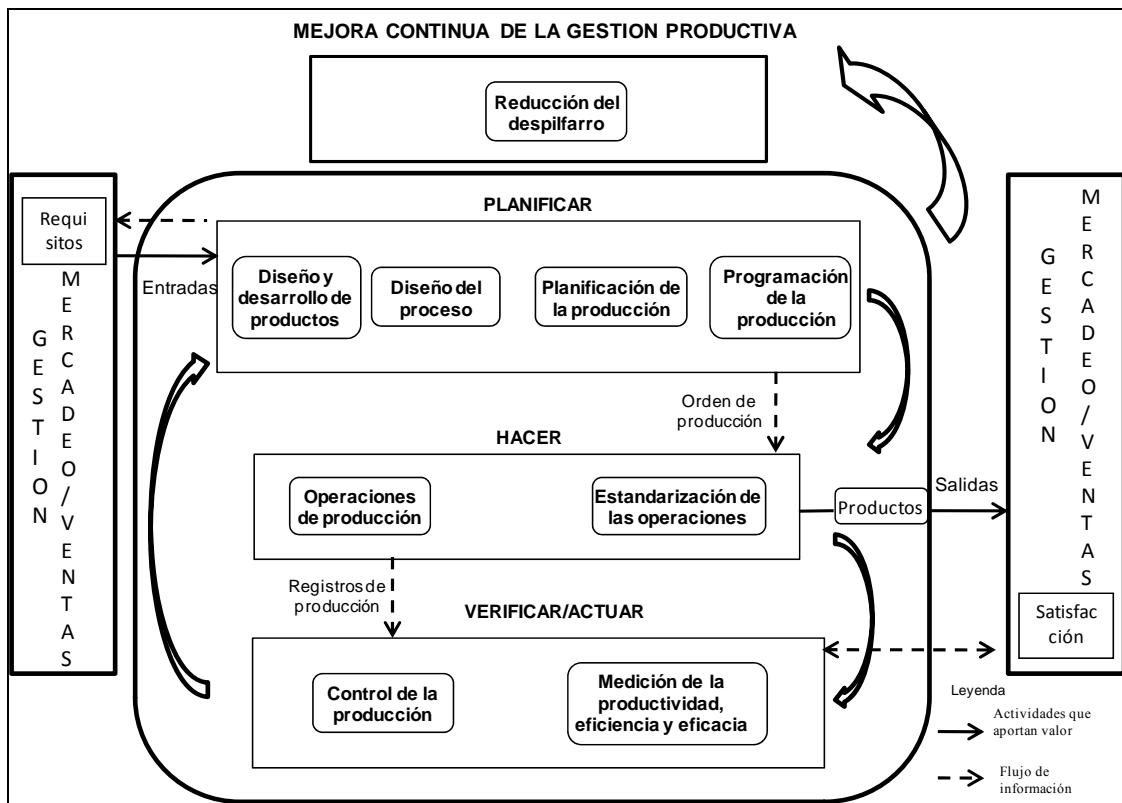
MEJORA CONTINUA DE LA GESTION PRODUCTIVA

Reducción del despilfarro

Requisitos

GESTION MERCADEO/VENTAS

Entradas

PLANIFICAR

Diseño y desarrollo de productos

Diseño del proceso

Planificación de la producción

Programación de la producción

Orden de producción

HACER

Operaciones de producción

Estandarización de las operaciones

Productos

Salidas

Registros de producción

VERIFICAR/ACTUAR

Control de la producción

Medición de la productividad, eficiencia y eficacia

GESTION MERCADEO/VENTAS

Satisfacción

Leyenda

Actividades que aportan valor

Flujo de información